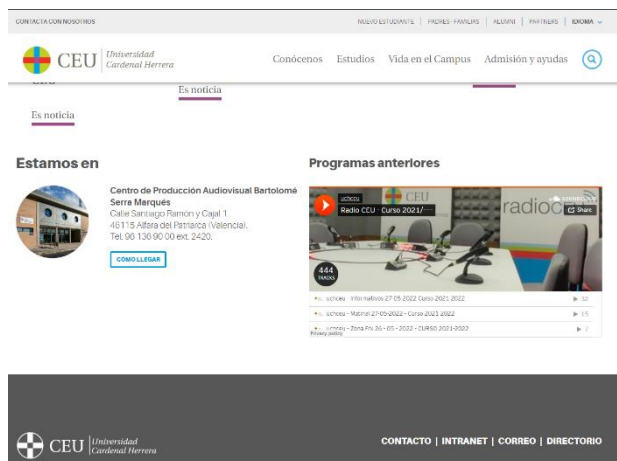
CONTACTA CON NOSOTROS

NUEVO ESTUDIANTE | PADRES-FAMILIAS | ALUMNI | PARTNERS | IDIOMA

CEU Universidad Cardenal Herrera

Conócenos Estudios Vida en el Campus Admisión y ayudas

Es noticia

Es noticia

Estamos en

Centro de Producción Audiovisual Bartolomé Serra Marqués
Calle Santiago Ramón y Cajal 1.
46115 Alfara del Patriarca (Valencia).
Tel. 96 136 90 00 ext. 2420.

CÓMO LLEGAR

Programas anteriores

uchceu
Radio CEU · Curso 2021/···

Share

444 TRACKS

uchceu · Informativos 27 05 2022 Curso 2021 2022 ▶ 32
uchceu · Matinal 27-05-2022 - Curso 2021 2022 ▶ 15
uchceu · Zona Fm 26 - 05 - 2022 - CURSO 2021-2022 ▶ 2

Privacy policy

CEU Universidad Cardenal Herrera

CONTACTO | INTRANET | CORREO | DIRECTORIO